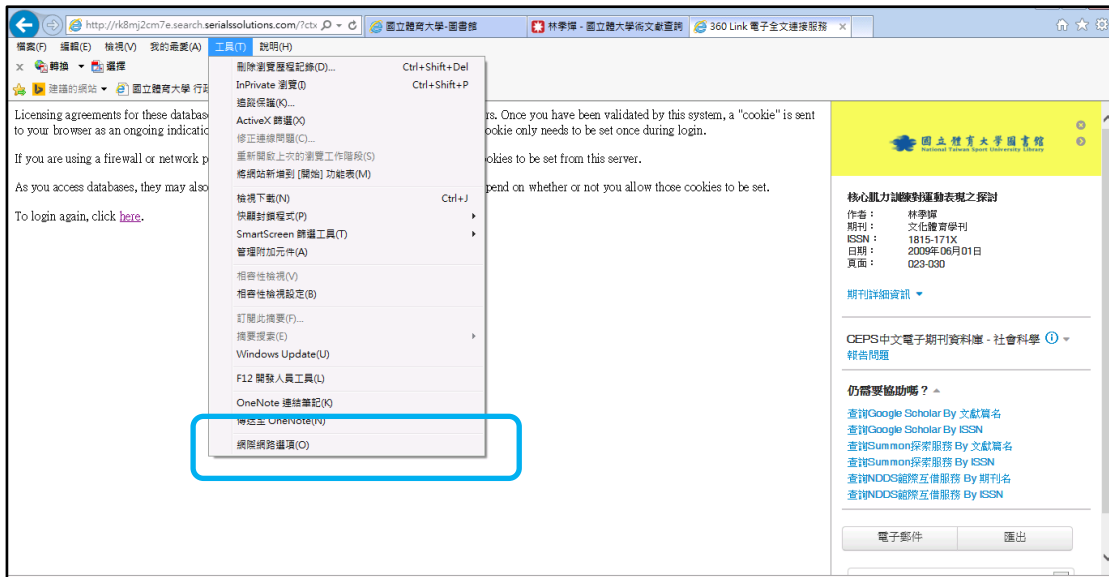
http://rk8mj2cm7e.search.serialssolutions.com/?ctx 國立體育大學-圖書館 林季嬋 - 國立體育大學術文獻查詢 360 Link 電子全文連接服務

檔案(F) 編輯(E) 檢視(V) 我的最愛(A) 工具(T) 說明(H)

轉換 選擇

建議的網站 國立體育大學 行政

Licensing agreements for these databas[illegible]rs. Once you have been validated by this system, a "cookie" is sent to your browser as an ongoing indicati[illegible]ookie only needs to be set once during login.

If you are using a firewall or network p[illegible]ookies to be set from this server.

As you access databases, they may also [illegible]pend on whether or not you allow those cookies to be set.

To login again, click here.

刪除瀏覽歷程記錄(D)... Ctrl+Shift+Del
InPrivate 瀏覽(I) Ctrl+Shift+P
追蹤保護(K)...
ActiveX 篩選(X)
修正連線問題(C)...
重新開啟上次的瀏覽工作階段(S)
將網站新增到 [開始] 功能表(M)
檢視下載(N) Ctrl+J
快顯封鎖程式(P)
SmartScreen 篩選工具(T)
管理附加元件(A)
相容性檢視(V)
相容性檢視設定(B)
訂閱此摘要(F)...
摘要探索(E)
Windows Update(U)
F12 開發人員工具(L)
OneNote 連結筆記(K)
傳送至 OneNote(N)
網際網路選項(O)

國立體育大學圖書館 National Taiwan Sport University Library

核心肌力訓練對運動表現之探討
作者： 林季嬋
期刊： 文化體育學刊
ISSN： 1815-171X
日期： 2009年06月01日
頁面： 023-030

期刊詳細資訊

CEPS中文電子期刊資料庫 - 社會科學
報告問題

仍需要協助嗎？
查詢Google Scholar By 文獻篇名
查詢Google Scholar By ISSN
查詢Summon探索服務 By 文獻篇名
查詢Summon探索服務 By ISSN
查詢NDDS館際互借服務 By 期刊名
查詢NDDS館際互借服務 By ISSN

電子郵件 匯出